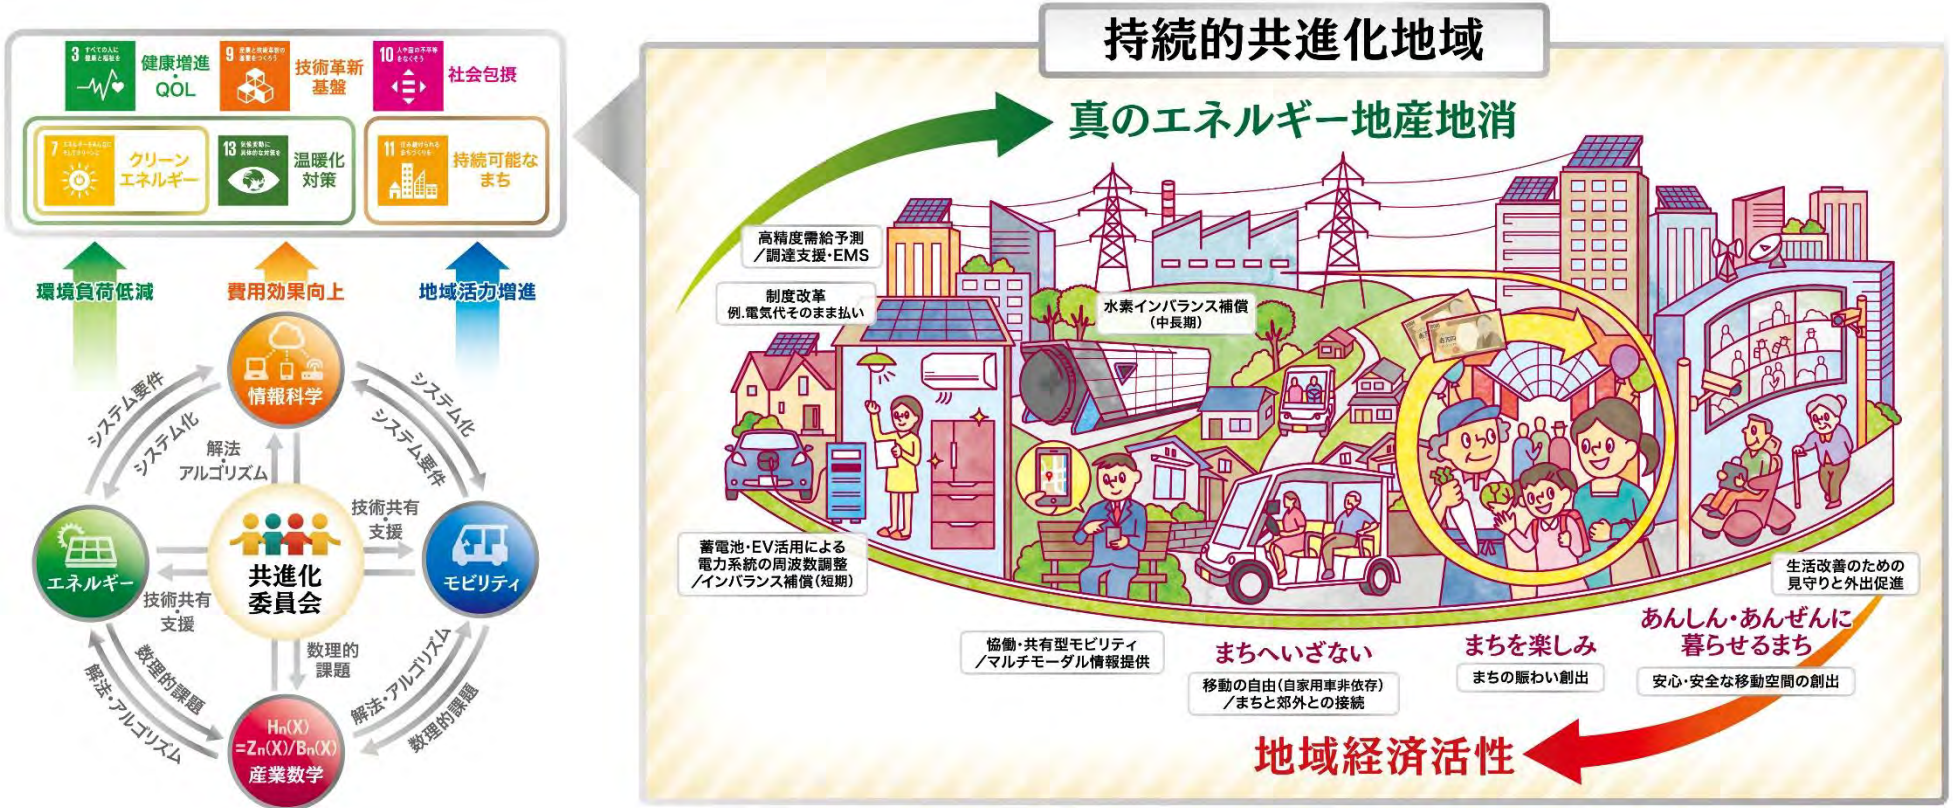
3 すべての人に健康と福祉を 健康増進・QOL
9 産業と技術革新の基盤をつくろう 技術革新基盤
10 人や国の不平等をなくそう 社会包摂
7 エネルギーをみんなに そしてクリーンに クリーンエネルギー
13 気候変動に具体的な対策を 温暖化対策
11 住み続けられるまちづくりを 持続可能なまち

環境負荷低減
費用効果向上
地域活力増進

情報科学
エネルギー
モビリティ
共進化委員会
$H_n(X) = Z_n(X)/B_n(X)$
産業数学

システム要件
システム化
解法・アルゴリズム
システム化
システム要件
技術共有・支援
技術共有・支援
数理的課題
解法・アルゴリズム
数理的課題
解法・アルゴリズム
数理的課題

持続的共進化地域

真のエネルギー地産地消

高精度需給予測／調達支援・EMS
制度改革 例.電気代そのまま払い
水素インバランス補償（中長期）
蓄電池・EV活用による電力系統の周波数調整／インバランス補償（短期）
生活改善のための見守りと外出促進
協働・共有型モビリティ／マルチモーダル情報提供
まちへいざない
移動の自由（自家用車非依存）／まちと郊外との接続
まちを楽しみ
まちの賑わい創出
あんしん・あんぜんに暮らせるまち
安心・安全な移動空間の創出

地域経済活性